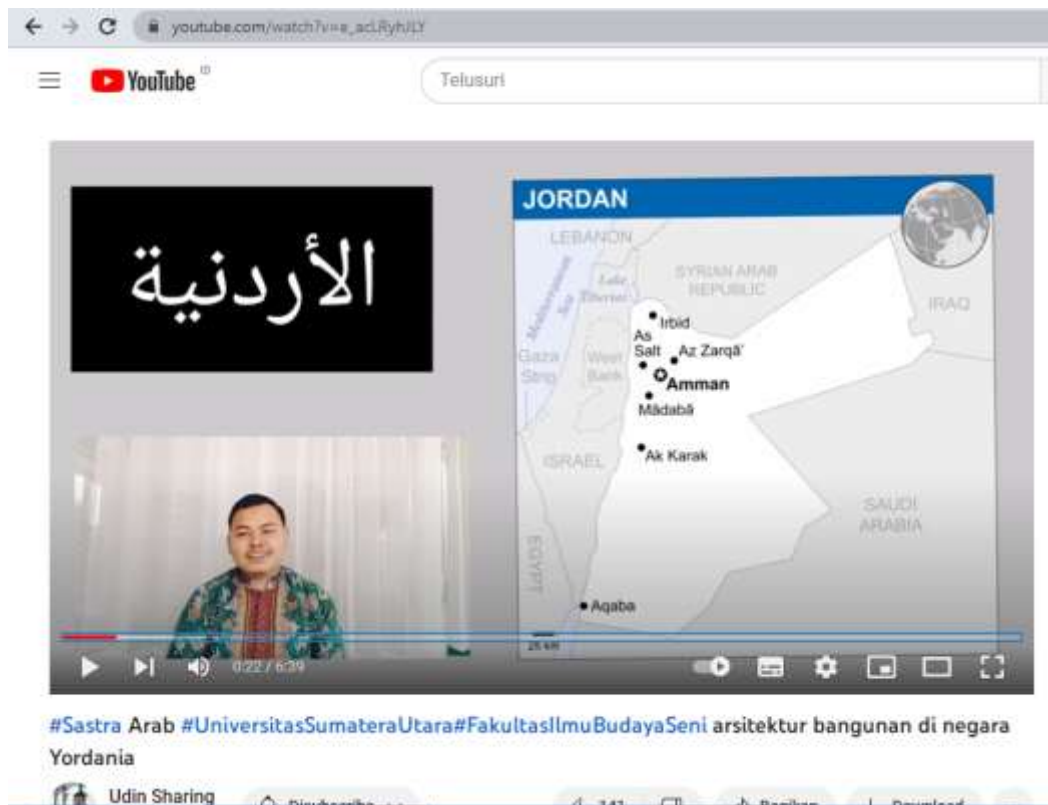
youtube.com/watch?v=e_acLRyhJLY

YouTube ID

Telusuri

الأردنية

JORDAN

LEBANON

Lake Tiberias

Mediterranean Sea

SYRIAN ARAB REPUBLIC

IRAQ

Irbid

As Salt

Az Zarqā'

Gaza Strip

West Bank

Amman

Mādabā

ISRAEL

Ak Karak

SAUDI ARABIA

EGYPT

Aqaba

25 km

0:22 / 6:39

#Sastra Arab #UniversitasSumateraUtara#FakultasIlmuBudayaSeni arsitektur bangunan di negara Yordania

Udin Sharing

Disubscribe

341

Bagikan

Download